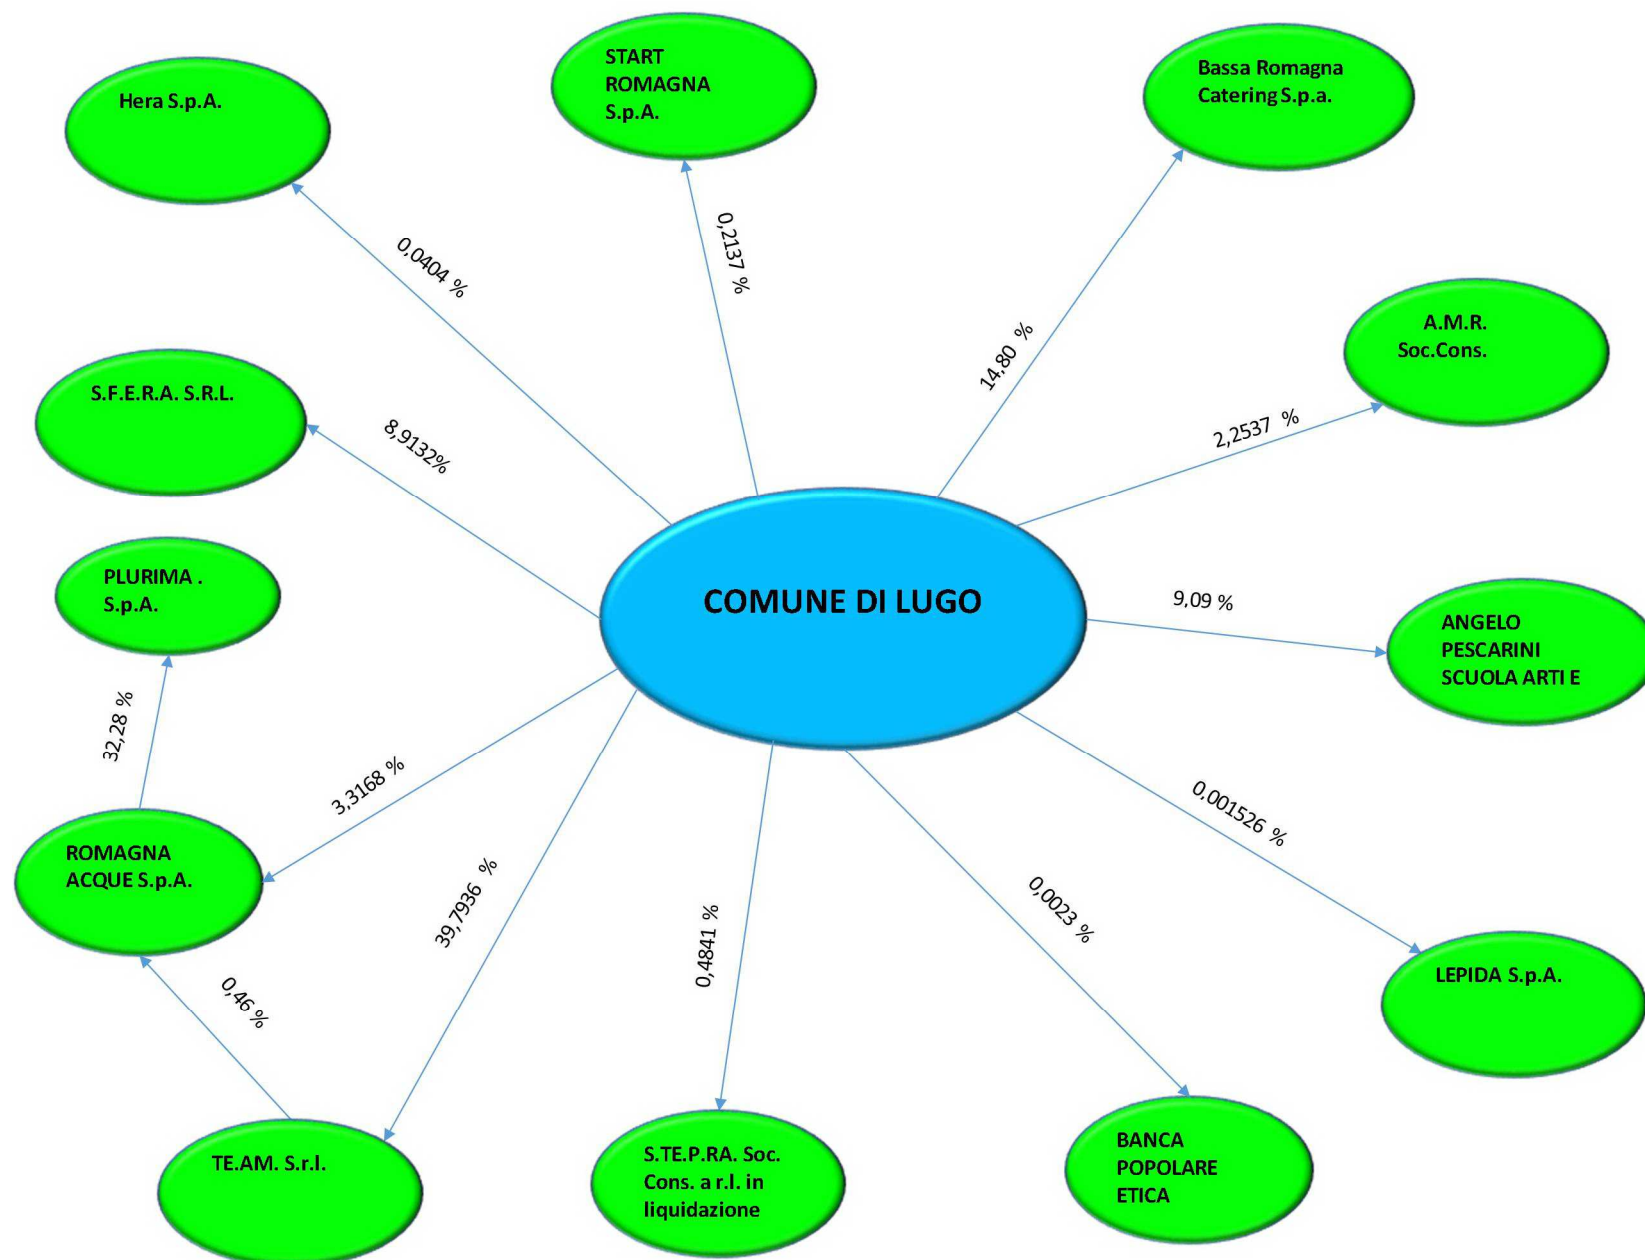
Hera S.p.A.

START ROMAGNA S.p.A.

Bassa Romagna Catering S.p.a.

0,0404 %

0,2137 %

14,80 %

A.M.R. Soc.Cons.

S.F.E.R.A. S.R.L.

8,9132%

2,2537 %

COMUNE DI LUGO

PLURIMA . S.p.A.

9,09 %

ANGELO PESCARINI SCUOLA ARTI E

32,28 %

3,3168 %

0,001526 %

ROMAGNA ACQUE S.p.A.

39,7936 %

0,4841 %

0,0023 %

0,46 %

LEPIDA S.p.A.

TE.AM. S.r.l.

S.TE.P.RA. Soc. Cons. a r.l. in liquidazione

BANCA POPOLARE ETICA